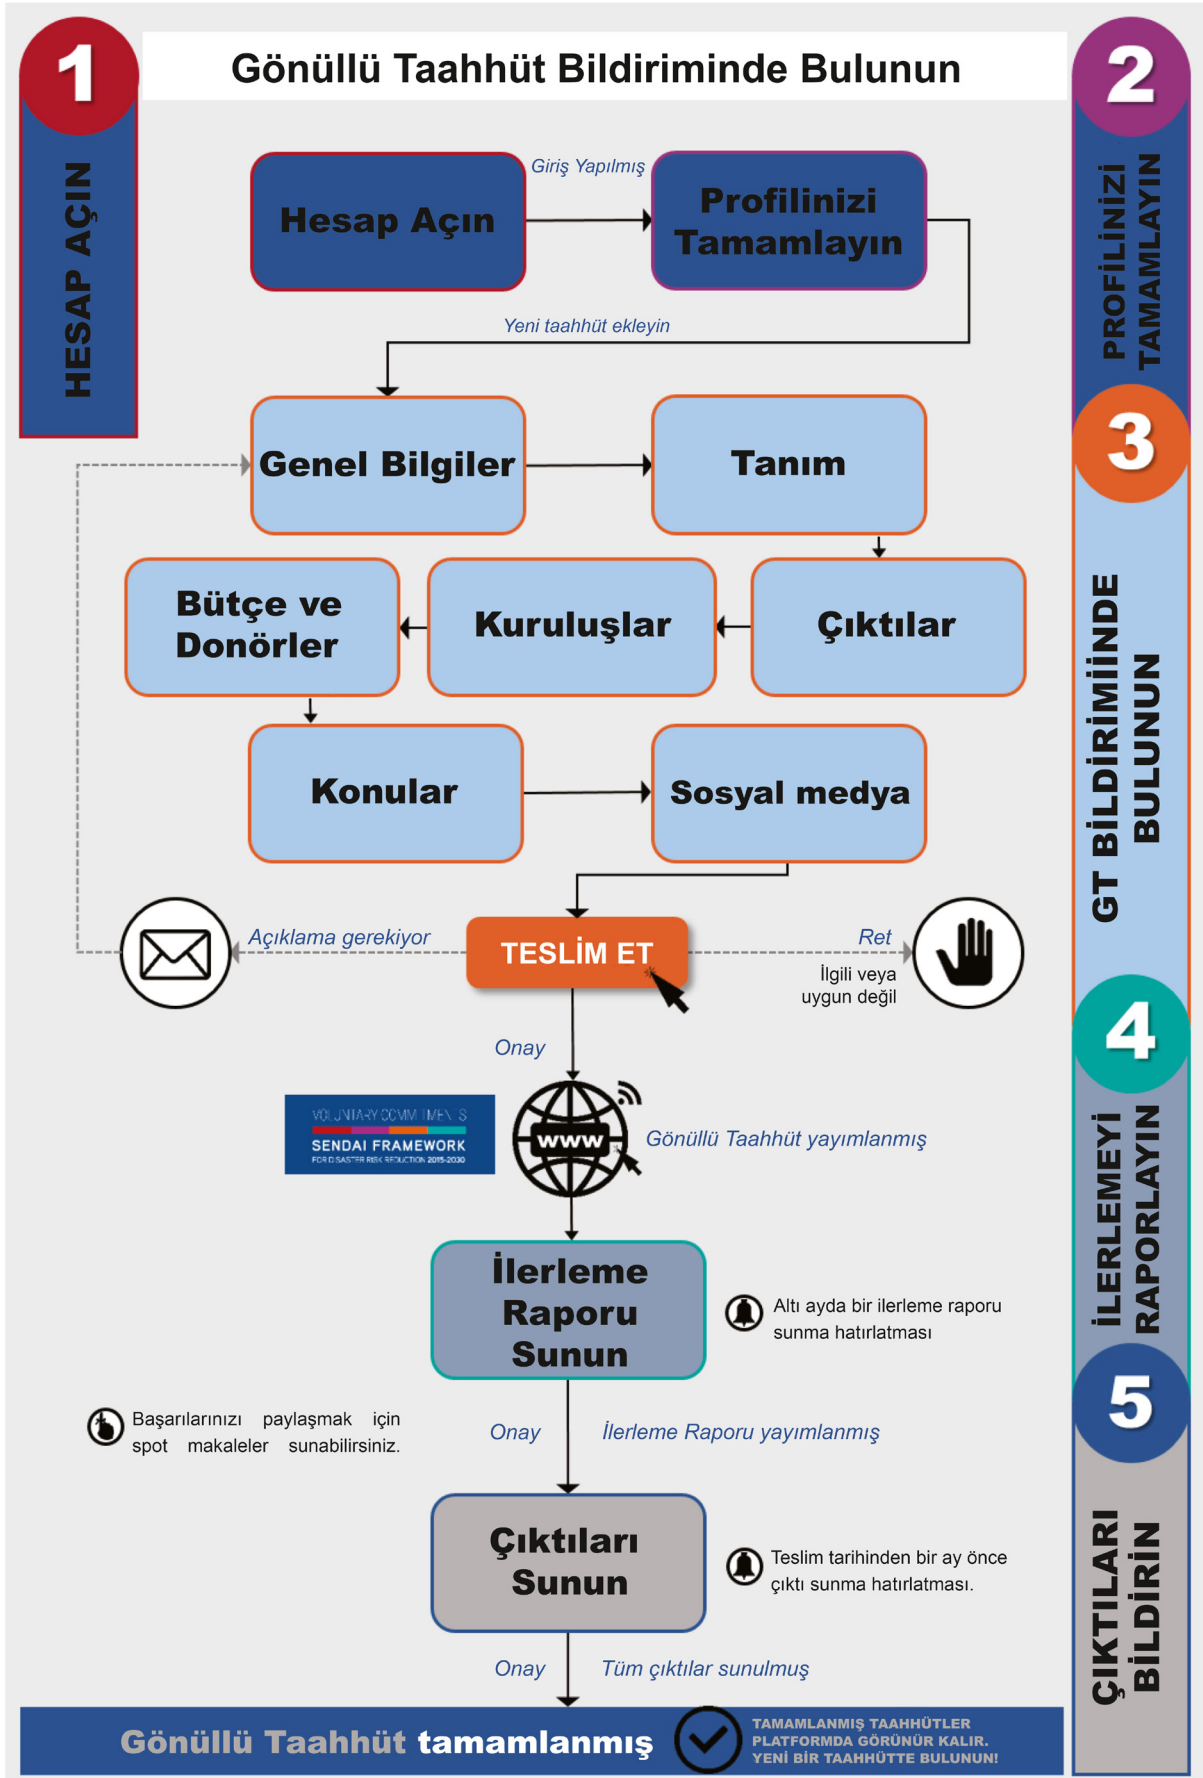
1

HESAP AÇIN

Gönüllü Taahhüt Bildiriminde Bulunun

2

PROFİLİNİZİ TAMAMLAYIN

3

GT BİLDİRİMİNDE BULUNUN

4

İLERLEMEYİ RAPORLAYIN

5

ÇIKTILARI BİLDİRİN

Hesap Açın

Giriş Yapılmış

Profilinizi Tamamlayın

Yeni taahhüt ekleyin

Genel Bilgiler

Tanım

Bütçe ve Donörler

Kuruluşlar

Çıktılar

Konular

Sosyal medya

Açıklama gerekiyor

TESLİM ET

Ret

İlgili veya uygun değil

Onay

VOLUNTARY COMMITMENTS
SENDAI FRAMEWORK
FOR DISASTER RISK REDUCTION 2015-2030

www

Gönüllü Taahhüt yayımlanmış

İlerleme Raporu Sunun

Altı ayda bir ilerleme raporu sunma hatırlatması

Başarılarınızı paylaşmak için spot makaleler sunabilirsiniz.

Onay

İlerleme Raporu yayımlanmış

Çıktıları Sunun

Teslim tarihinden bir ay önce çıktı sunma hatırlatması.

Onay

Tüm çıktılar sunulmuş

Gönüllü Taahhüt tamamlanmış

TAMAMLANMIŞ TAAHHÜTLER PLATFORMDA GÖRÜNÜR KALIR. YENİ BİR TAAHHÜTTE BULUNUN!